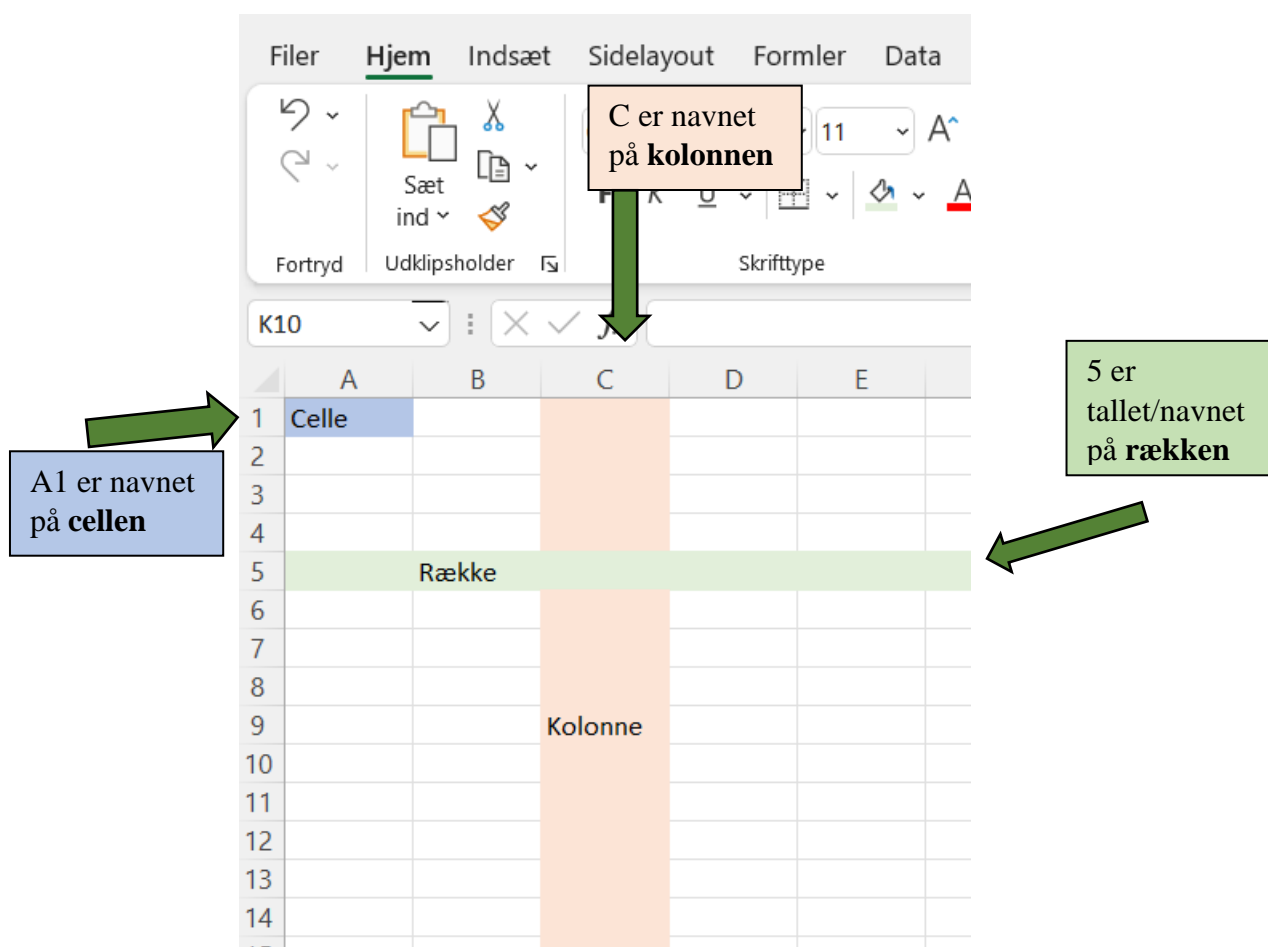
Filer Hjem Indsæt Sidelayout Formler Data

Sæt ind

Fortryd

Udklipsholder

11

Skrifttype

C er navnet på **kolonnen**

K10

| | A | B | C | D | E |
|---|---|---|---|---|---|
| 1 | Celle | | | | |
| 2 | | | | | |
| 3 | | | | | |
| 4 | | | | | |
| 5 | | Række | | | |
| 6 | | | | | |
| 7 | | | | | |
| 8 | | | | | |
| 9 | | | Kolonne | | |
| 10 | | | | | |
| 11 | | | | | |
| 12 | | | | | |
| 13 | | | | | |
| 14 | | | | | |

A1 er navnet på **cellen**

5 er tallet/navnet på **rækken**